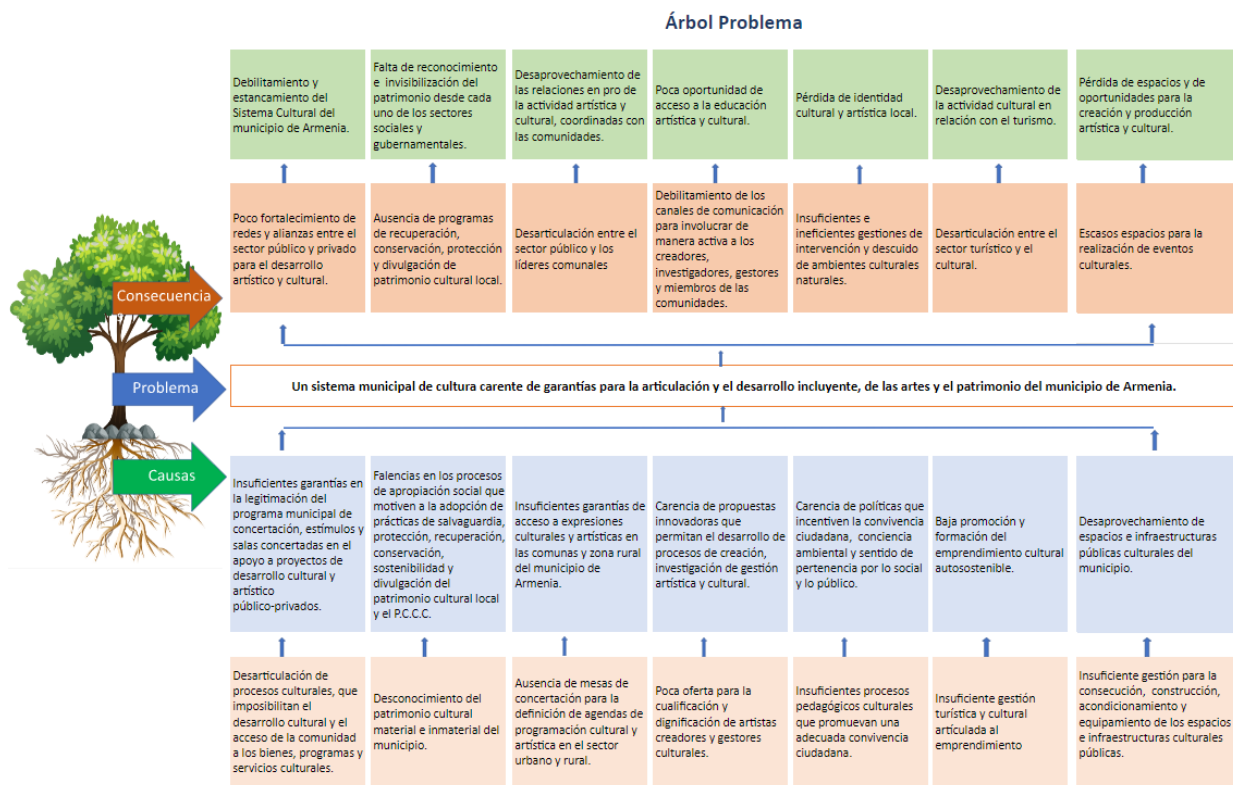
Árbol Problema

Debilitamiento y estancamiento del Sistema Cultural del municipio de Armenia.

Falta de reconocimiento e invisibilización del patrimonio desde cada uno de los sectores sociales y gubernamentales.

Desaprovechamiento de las relaciones en pro de la actividad artística y cultural, coordinadas con las comunidades.

Poca oportunidad de acceso a la educación artística y cultural.

Pérdida de identidad cultural y artística local.

Desaprovechamiento de la actividad cultural en relación con el turismo.

Pérdida de espacios y de oportunidades para la creación y producción artística y cultural.

Consecuencia

Poco fortalecimiento de redes y alianzas entre el sector público y privado para el desarrollo artístico y cultural.

Ausencia de programas de recuperación, conservación, protección y divulgación de patrimonio cultural local.

Desarticulación entre el sector público y los líderes comunales

Debilitamiento de los canales de comunicación para involucrar de manera activa a los creadores, investigadores, gestores y miembros de las comunidades.

Insuficientes e ineficientes gestiones de intervención y descuido de ambientes culturales naturales.

Desarticulación entre el sector turístico y el cultural.

Escasos espacios para la realización de eventos culturales.

Problema

Un sistema municipal de cultura carente de garantías para la articulación y el desarrollo incluyente, de las artes y el patrimonio del municipio de Armenia.

Causas

Insuficientes garantías en la legitimación del programa municipal de concertación, estímulos y salas concertadas en el apoyo a proyectos de desarrollo cultural y artístico público-privados.

Falencias en los procesos de apropiación social que motiven a la adopción de prácticas de salvaguardia, protección, recuperación, conservación, sostenibilidad y divulgación del patrimonio cultural local y el P.C.C.C.

Insuficientes garantías de acceso a expresiones culturales y artísticas en las comunas y zona rural del municipio de Armenia.

Carencia de propuestas innovadoras que permitan el desarrollo de procesos de creación, investigación de gestión artística y cultural.

Carencia de políticas que incentiven la convivencia ciudadana, conciencia ambiental y sentido de pertenencia por lo social y lo público.

Baja promoción y formación del emprendimiento cultural autosostenible.

Desaprovechamiento de espacios e infraestructuras públicas culturales del municipio.

Desarticulación de procesos culturales, que imposibilitan el desarrollo cultural y el acceso de la comunidad a los bienes, programas y servicios culturales.

Desconocimiento del patrimonio cultural material e inmaterial del municipio.

Ausencia de mesas de concertación para la definición de agendas de programación cultural y artística en el sector urbano y rural.

Poca oferta para la cualificación y dignificación de artistas creadores y gestores culturales.

Insuficientes procesos pedagógicos culturales que promuevan una adecuada convivencia ciudadana.

Insuficiente gestión turística y cultural articulada al emprendimiento

Insuficiente gestión para la consecución, construcción, acondicionamiento y equipamiento de los espacios e infraestructuras culturales públicas.